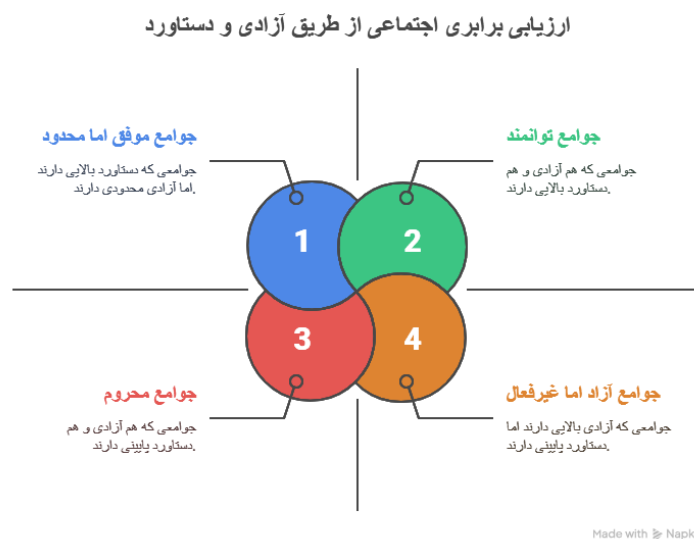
ارزیابی برابری اجتماعی از طریق آزادی و دستاورد

جوامع موفق اما محدود

جوامعی که دستاورد بالایی دارند اما آزادی محدودی دارند.

جوامع توانمند

جوامعی که هم آزادی و هم دستاورد بالایی دارند.

1

2

3

4

جوامع محروم

جوامعی که هم آزادی و هم دستاورد پایینی دارند.

جوامع آزاد اما غیرفعال

جوامعی که آزادی بالایی دارند اما دستاورد پایینی دارند.

Made with Napkin